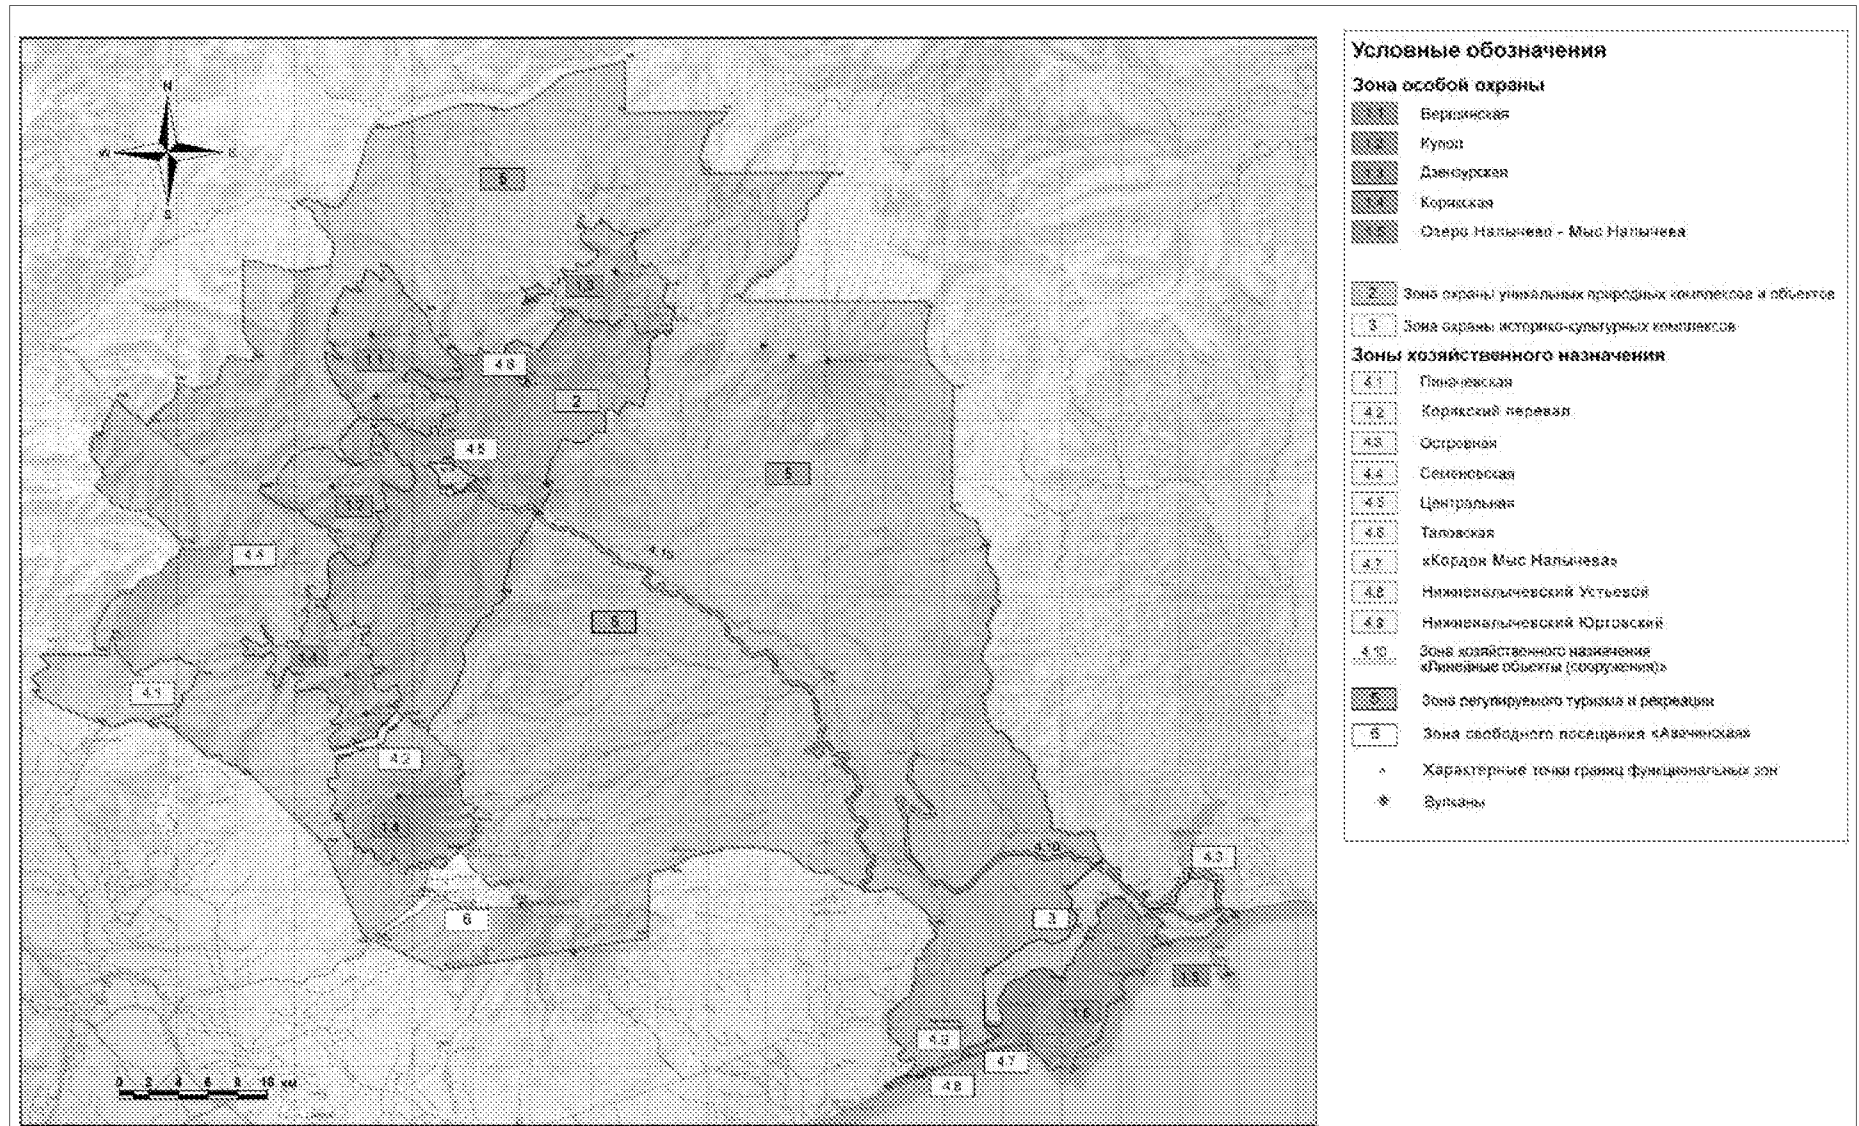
N
W
E
S

5
1.2
1.1
4.6
2
4.5
5
4.4
4.10
5
4.1
4.2
1.4
6
4.10
3
4.3
1.3
1.5
4.9
4.7
4.8

0 2 4 6 8 10 км

Условные обозначения

Зона особой охраны

1.1 Березинская
1.2 Купол
1.3 Дзендурская
1.4 Корякская
1.5 Озеро Налычево - Мыс Налычева

2 Зона охраны уникальных природных комплексов и объектов
3 Зона охраны историко-культурных комплексов

Зоны хозяйственного назначения

4.1 Пиначевская
4.2 Корякский перевал
4.3 Островная
4.4 Семеновская
4.5 Центральная
4.6 Таловская
4.7 «Кордон Мыс Налычева»
4.8 Нижненалычевский Устьевой
4.9 Нижненалычевский Юртовский
4.10 Зона хозяйственного назначения «Линейные объекты (сооружения)»

5 Зона регулируемого туризма и рекреации
6 Зона свободного посещения «Авачинская»

Характерные точки границ функциональных зон
Вулканы